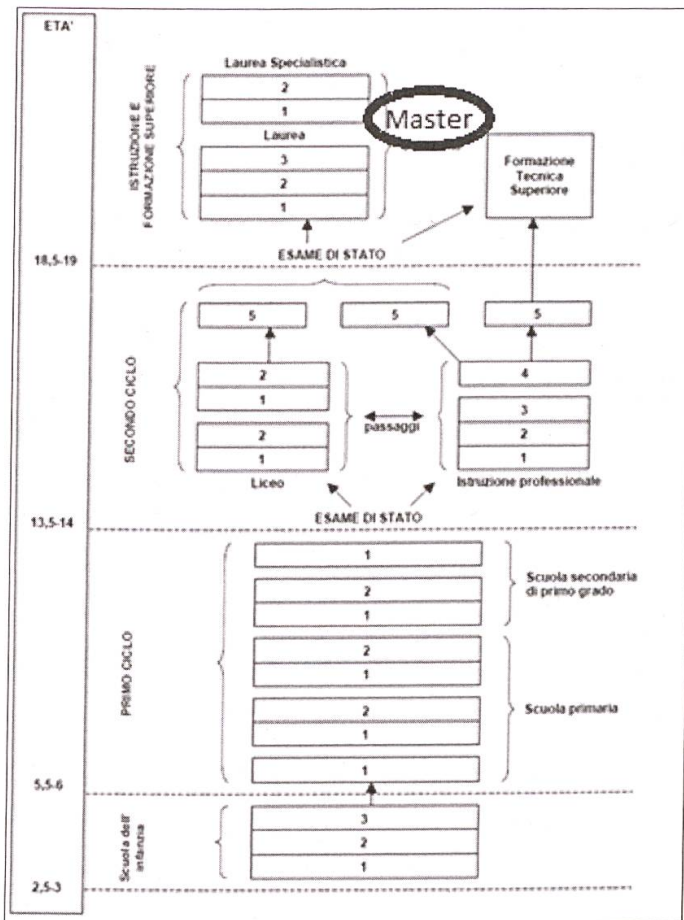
ETA'

ISTRUZIONE E FORMAZIONE SUPERIORE

Laurea Specialistica

2

1

Master

Laurea

3

2

1

Formazione Tecnica Superiore

ESAME DI STATO

18,5-19

SECONDO CICLO

5

5

5

2

1

4

passaggi

3

2

2

1

1

Liceo

Istruzione professionale

ESAME DI STATO

13,5-14

PRIMO CICLO

1

2

1

Scuola secondaria di primo grado

2

1

2

1

Scuola primaria

1

5,5-6

Scuola dell'infanzia

3

2

1

2,5-3